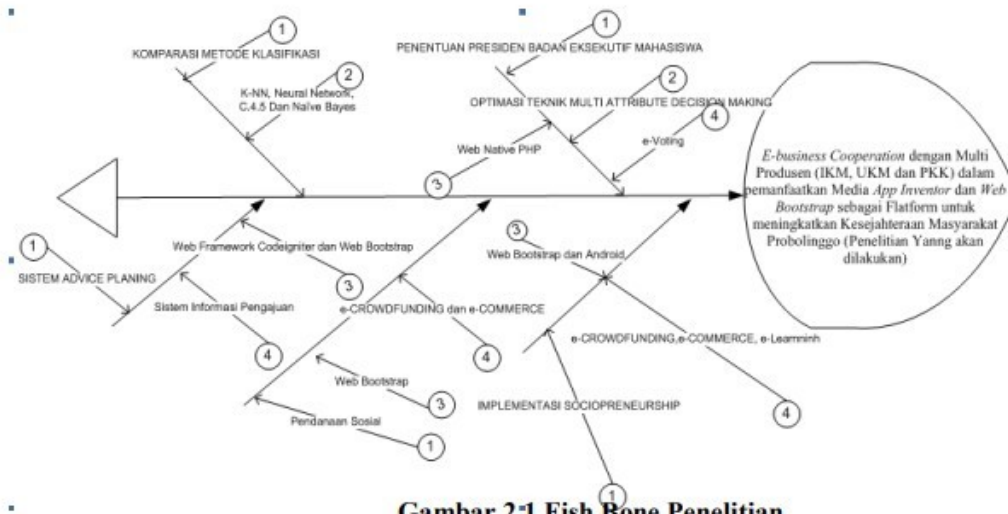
1
KOMPARASI METODE KLASIFIKASI
2
K-NN, Neural Network, C.4.5 Dan Naive Bayes

1
PENENTUAN PRESIDEN BADAN EKSEKUTIF MAHASISWA
2
OPTIMASI TEKNIK MULTI ATTRIBUTE DECISION MAKING
4
e-Voting
3
Web Native PHP

*E-business Cooperation* dengan Multi Produsen (IKM, UKM dan PKK) dalam pemanfaatkan Media *App Inventor* dan *Web Bootstrap* sebagai Flatform untuk meningkatkan Kesejahteraan Masyarakat Probolinggo (Penelitian Yanng akan dilakukan)

1
SISTEM ADVICE PLANING
Web Framework Codeigniter dan Web Bootstrap
3
Sistem Informasi Pengajuan
4

e-CROWDFUNDING dan e-COMMERCE
4
Web Bootstrap
3
Pendanaan Sosial
1

3
Web Bootstrap dan Android
e-CROWDFUNDING,e-COMMERCE, e-Learnminh
4
IMPLEMENTASI SOCIOPRENEURSHIP
1

Gambar 2.1 Fish Bone Penelitian